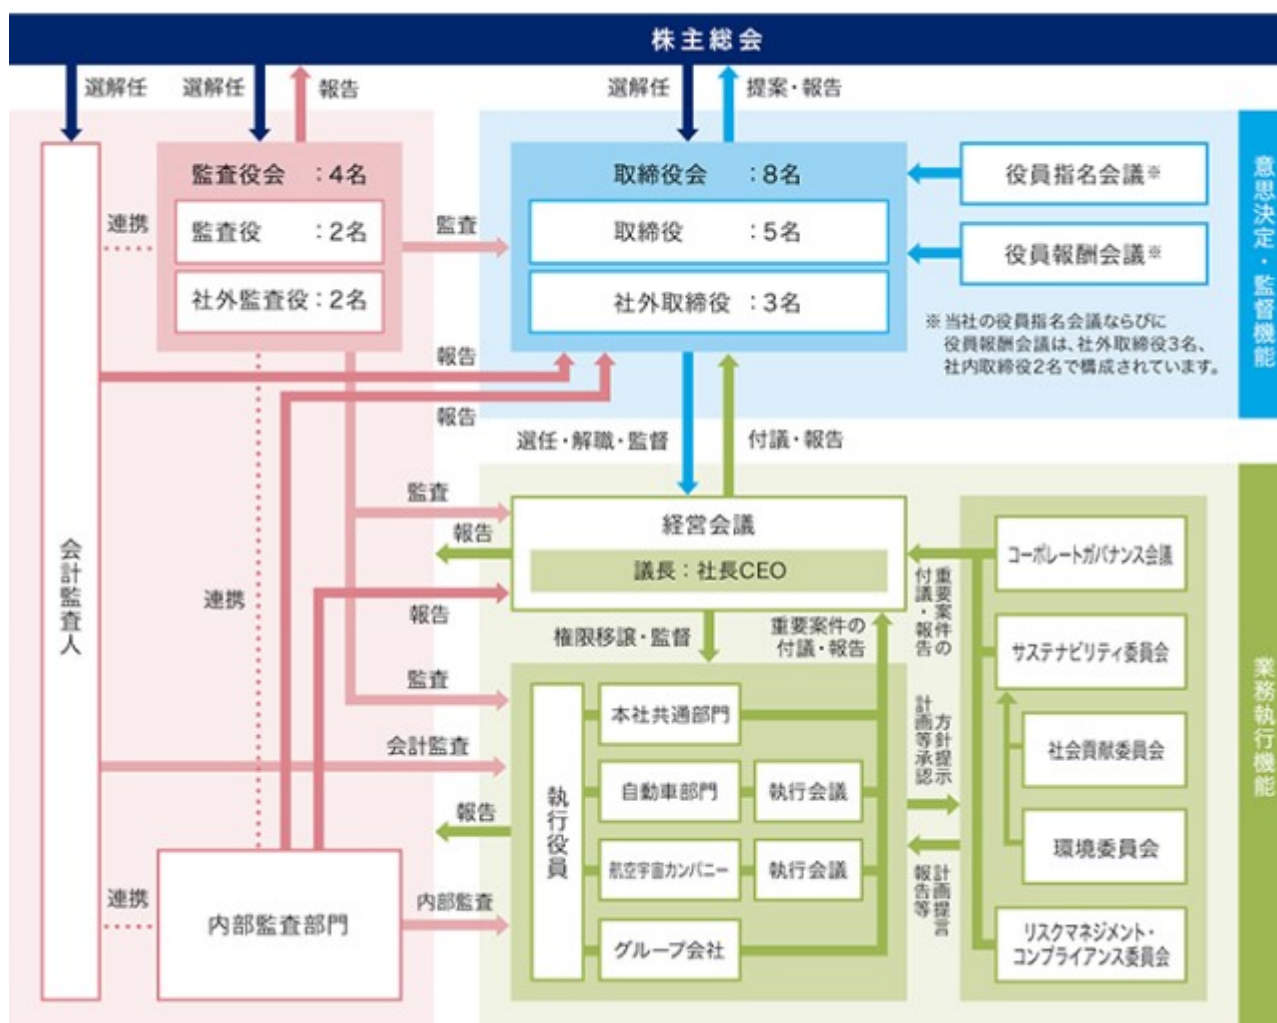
株主総会

選解任
選解任
報告
選解任
提案・報告

会計監査人

連携

監査役会 ：4名
監査役 ：2名
社外監査役：2名

監査

取締役会 ：8名
取締役 ：5名
社外取締役 ：3名

役員指名会議※
役員報酬会議※

※当社の役員指名会議ならびに役員報酬会議は、社外取締役3名、社内取締役2名で構成されています。

意思決定・監督機能

報告
報告

選任・解職・監督
付議・報告

監査
報告

経営会議
議長：社長CEO

連携

報告

権限移譲・監督
重要案件の付議・報告

重要案件の付議・報告

監査

執行役員

本社共通部門
自動車部門
執行会議
航空宇宙カンパニー
執行会議
グループ会社

方針提示計画等承認

計画提言報告等

コーポレートガバナンス会議
サステナビリティ委員会
社会貢献委員会
環境委員会
リスクマネジメント・コンプライアンス委員会

業務執行機能

会計監査
報告

連携
内部監査部門
内部監査